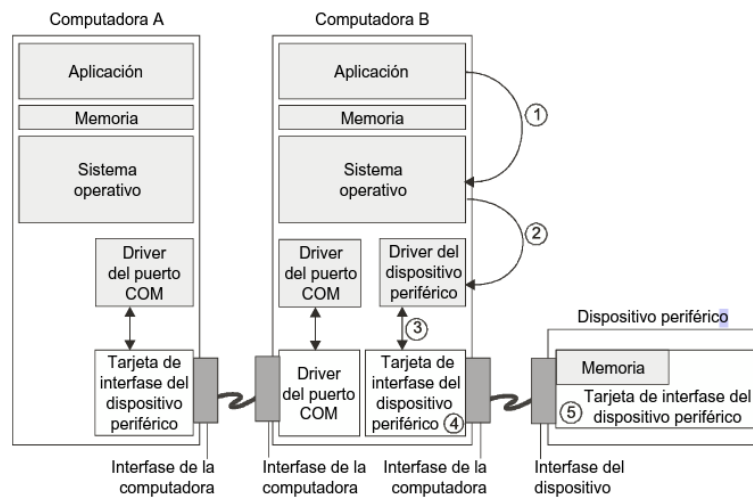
Computadora A

Aplicación

Memoria

Sistema operativo

Driver del puerto COM

Tarjeta de interfase del dispositivo periférico

Computadora B

Aplicación

Memoria

Sistema operativo

Driver del puerto COM

Driver del dispositivo periférico

Driver del puerto COM

Tarjeta de interfase del dispositivo periférico 4

1

2

3

Dispositivo periférico

Memoria

5 Tarjeta de interfase del dispositivo periférico

Interfase de la computadora

Interfase de la computadora

Interfase de la computadora

Interfase del dispositivo